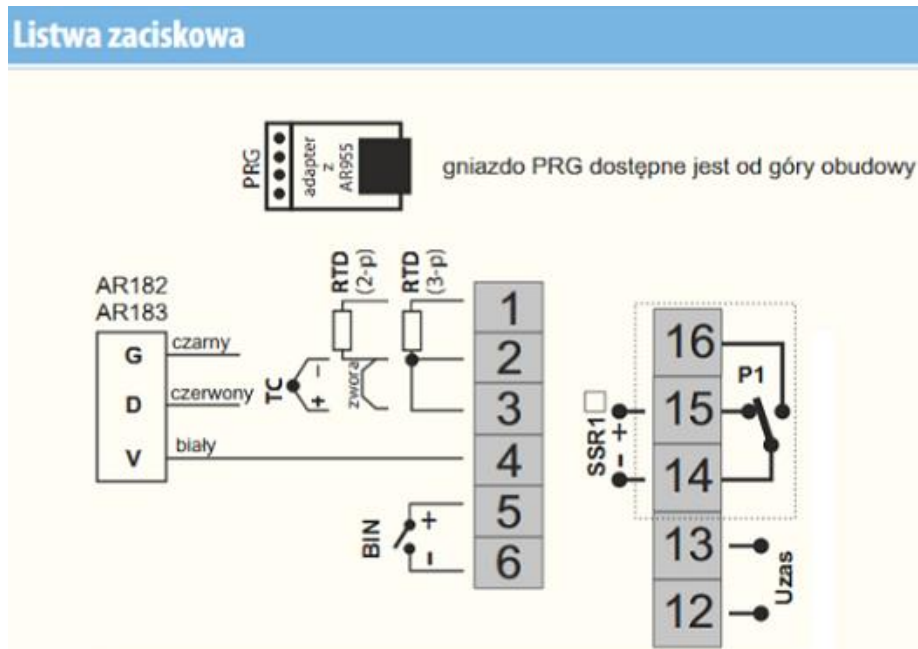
Listwa zaciskowa

PRG
adapter z AR955

gniazdo PRG dostępne jest od góry obudowy

AR182
AR183

G czarny
D czerwony
V biały

TC
-
+
RTD (2-p)
zwora
RTD (3-p)

1
2
3
4
5
6

BIN
+
-

SSR1
+
-

16
15
14
13
12

P1
Uzas